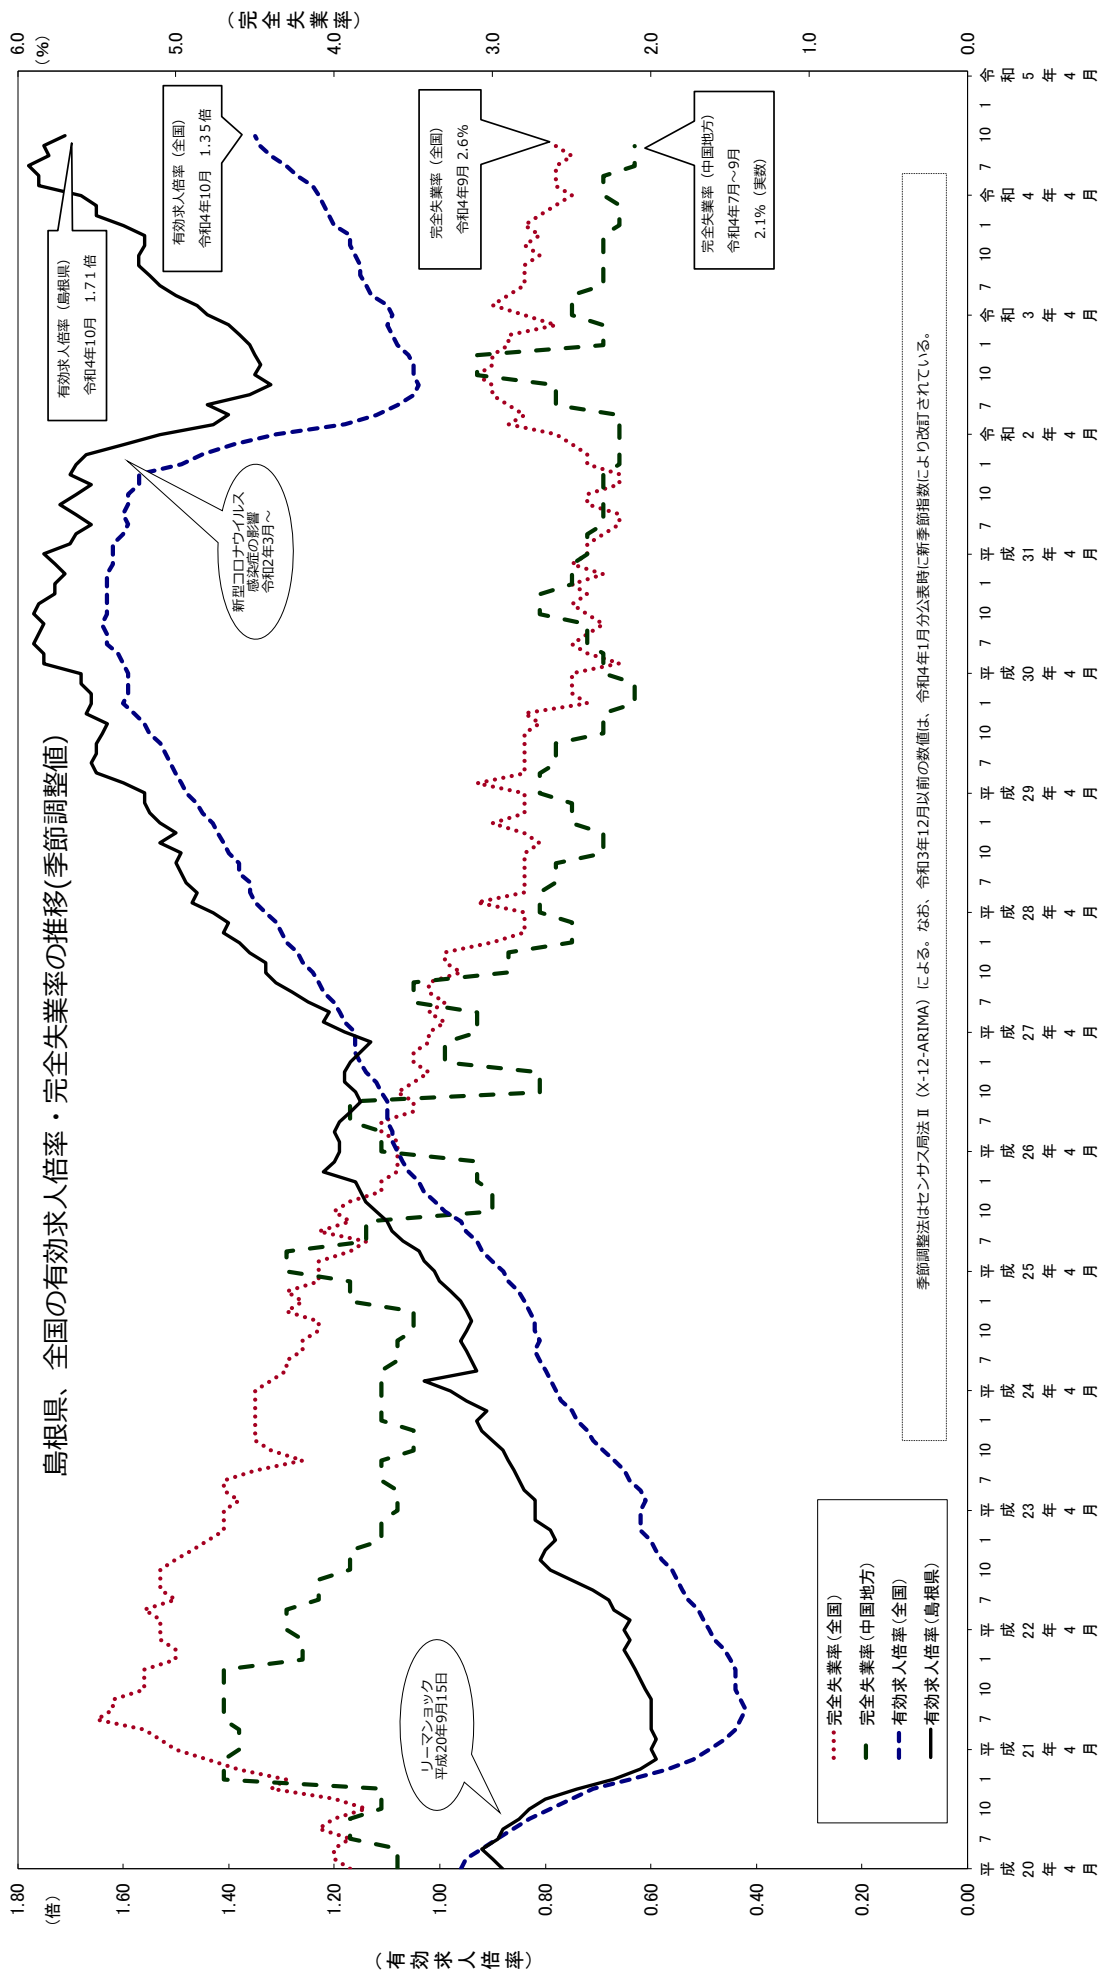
島根県、全国の有効求人倍率・完全失業率の推移(季節調整値)

（完全失業率）
(%)
6.0
5.0
4.0
3.0
2.0
1.0
0.0

（有効求人倍率）
(倍)
1.80
1.60
1.40
1.20
1.00
0.80
0.60
0.40
0.20
0.00

有効求人倍率（島根県）
令和4年10月　1.71倍

有効求人倍率（全国）
令和4年10月　1.35倍

完全失業率（全国）
令和4年9月 2.6%

完全失業率（中国地方）
令和4年7月～9月
2.1%（実数）

新型コロナウイルス感染症の影響
令和2年3月～

リーマンショック
平成20年9月15日

完全失業率（全国）
完全失業率（中国地方）
有効求人倍率（全国）
有効求人倍率（島根県）

季節調整法はセンサス局法Ⅱ（X-12-ARIMA）による。なお、令和3年12月以前の数値は、令和4年1月分公表時に新季節指数により改訂されている。

平成20年4月 7 10 1
平成21年4月 7 10 1
平成22年4月 7 10 1
平成23年4月 7 10 1
平成24年4月 7 10 1
平成25年4月 7 10 1
平成26年4月 7 10 1
平成27年4月 7 10 1
平成28年4月 7 10 1
平成29年4月 7 10 1
平成30年4月 7 10 1
平成31年4月 7 10 1
令和2年4月 7 10 1
令和3年4月 7 10 1
令和4年4月 7 10 1
令和5年4月